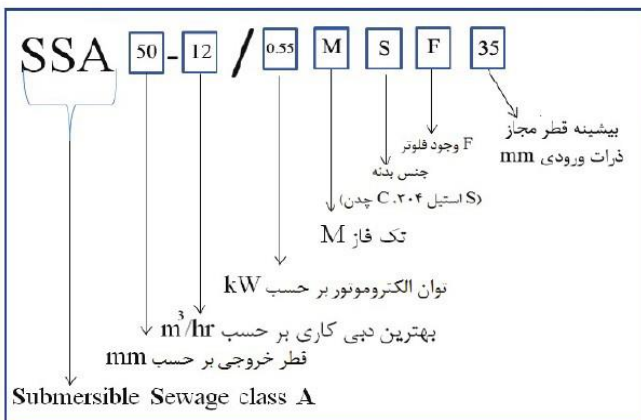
SSA 50 - 12 / 0.55 M S F 35

بیشینه قطر مجاز ذرات ورودی mm

F وجود فلوتر

جنس بدنه (S استیل ۳۰۴، C چدن)

تک فاز M

توان الکتروموتور بر حسب kW

بهترین دبی کاری بر حسب $m^3/hr$

قطر خروجی بر حسب mm

Submersible Sewage class A